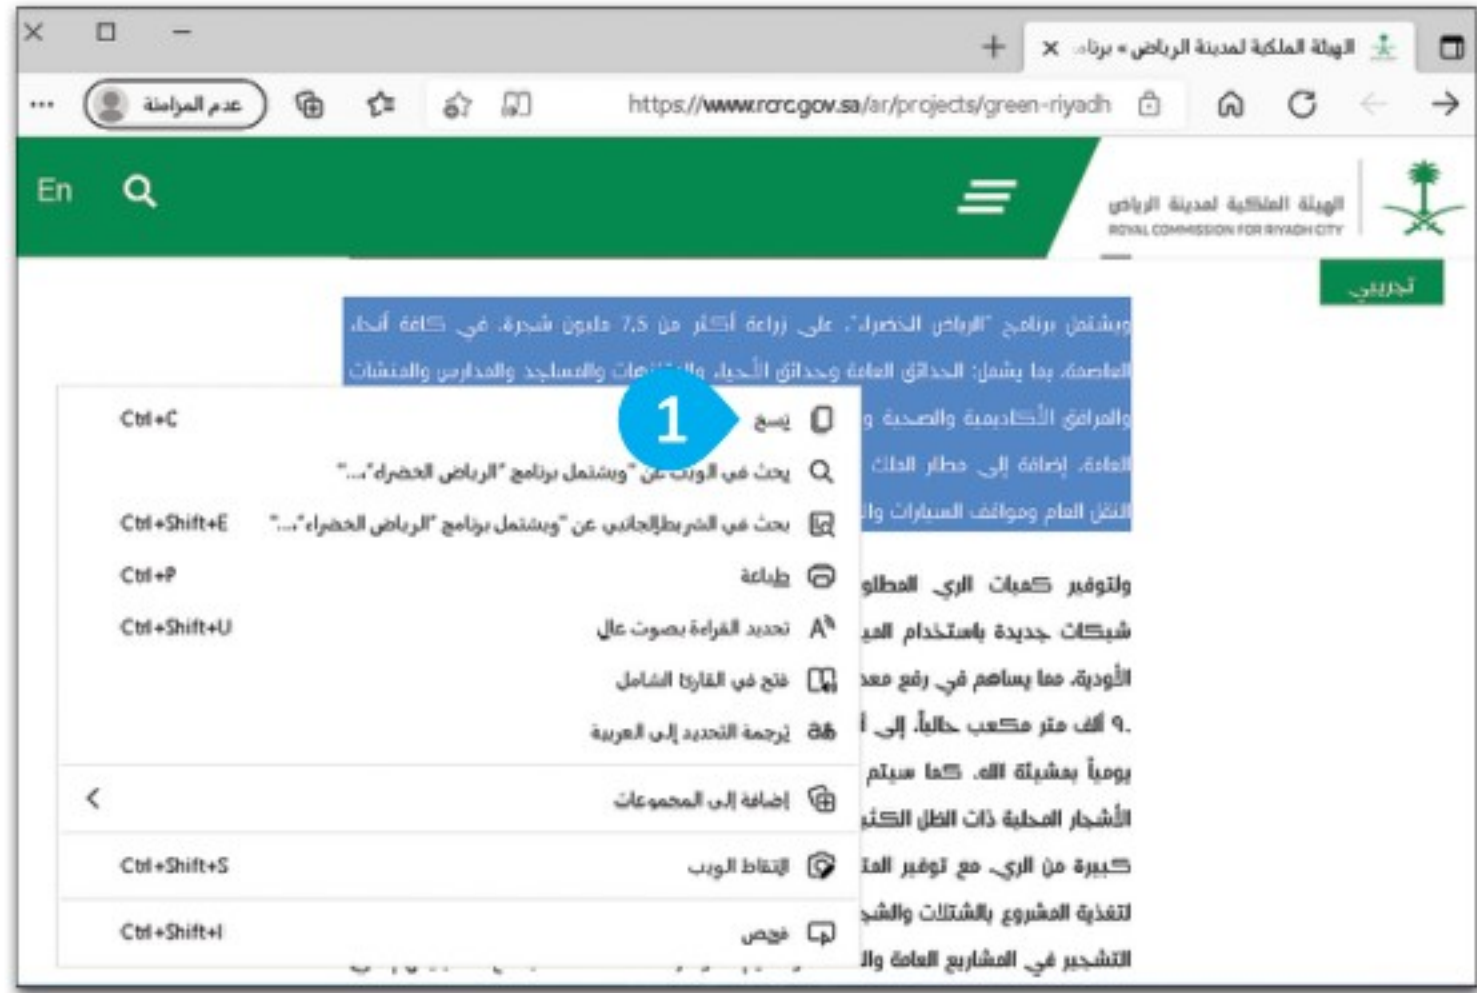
الهيئة الملكية لمدينة الرياض » برنا

https://www.rcrc.gov.sa/ar/projects/green-riyadh

عدم المزامنة

الهيئة الملكية لمدينة الرياض
ROYAL COMMISSION FOR RIYADH CITY

En

تجريبي

ويشتمل برنامج "الرياض الخضراء"، على زراعة أكثر من 7,5 مليون شجرة، في كافة أنحاء العاصمة، بما يشمل: الحدائق العامة وحدائق الأحياء والمتنزهات والمساجد والمدارس والمنشآت والمرافق الأكاديمية والصحية و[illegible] العامة، إضافة إلى مطار الملك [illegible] النقل العام ومواقف السيارات وا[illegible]

ولتوفير كميات الري المطلو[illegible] شبكات جديدة باستخدام المي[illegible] الأودية، مما يساهم في رفع معد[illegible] ٩ ألف متر مكعب حالياً، إلى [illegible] يومياً بمشيئة الله. كما سيتم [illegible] الأشجار المحلية ذات الظل الكثي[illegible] كبيرة من الري مع توفير الم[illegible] لتغذية المشروع بالشتلات والشج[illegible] التشجير في المشاريع العامة وال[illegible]

1

نسخ Ctrl+C
بحث في الويب عن "ويشتمل برنامج "الرياض الخضراء"،..."
بحث في الشريط الجانبي عن "ويشتمل برنامج "الرياض الخضراء"،..." Ctrl+Shift+E
طباعة Ctrl+P
تحديد القراءة بصوت عال Ctrl+Shift+U
فتح في القارئ الشامل
ترجمة التحديد إلى العربية
إضافة إلى المجموعات
التقاط الويب Ctrl+Shift+S
فحص Ctrl+Shift+I